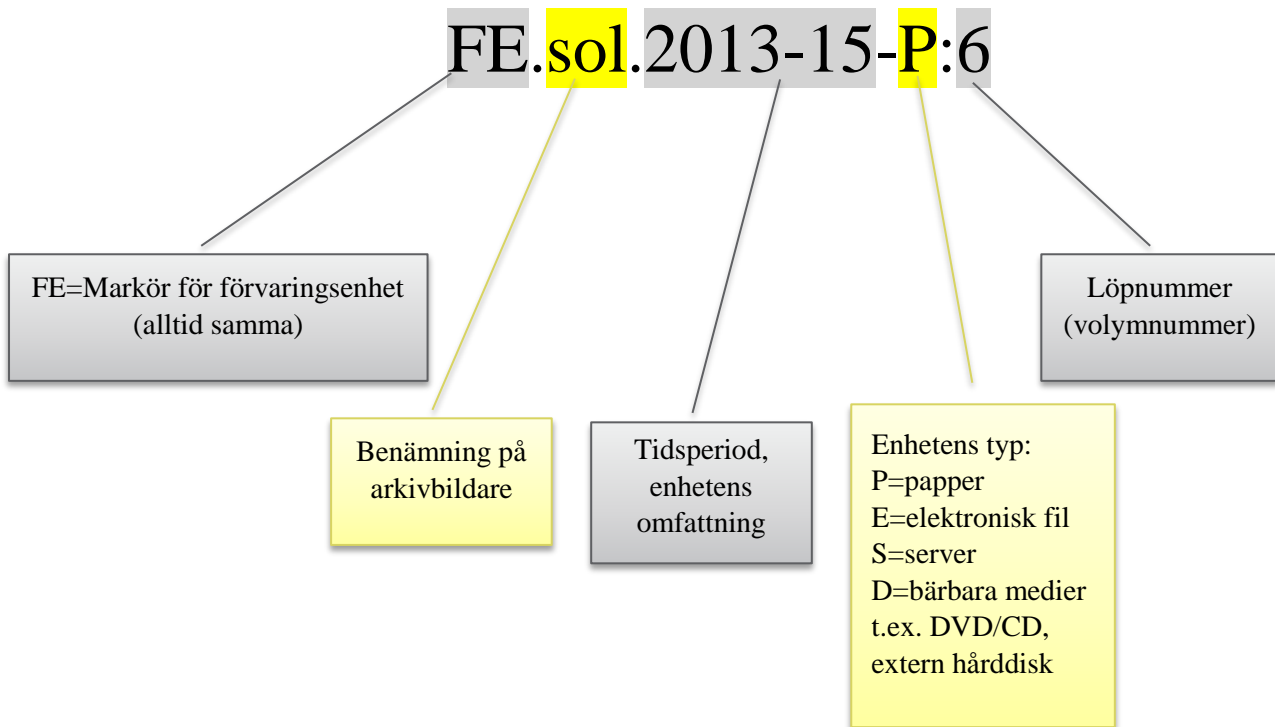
FE.sol.2013-15-P:6

FE=Markör för förvaringsenhet (alltid samma)

Benämning på arkivbildare

Tidsperiod, enhetens omfattning

Enhetens typ:
P=papper
E=elektronisk fil
S=server
D=bärbara medier t.ex. DVD/CD, extern hårddisk

Löpnummer (volymnummer)